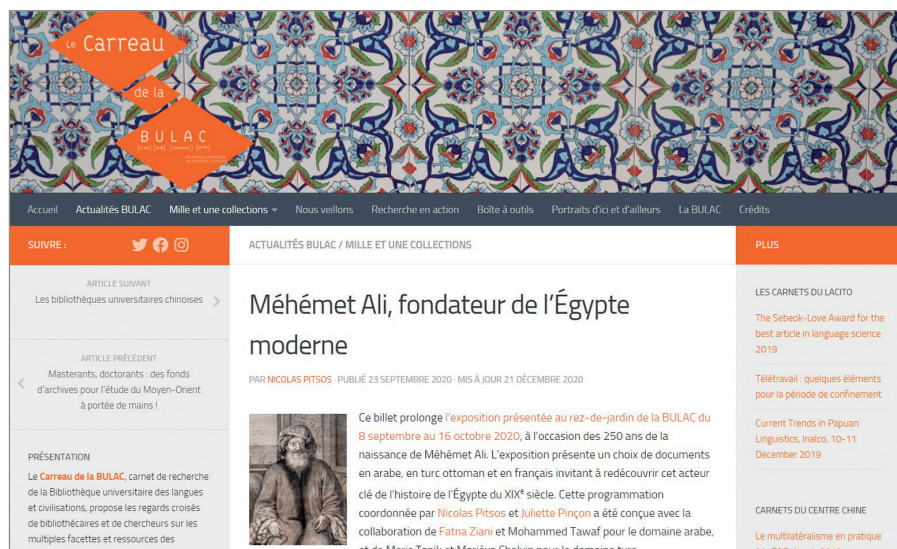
Le Carreau de la BULAC

Accueil Actualités BULAC Mille et une collections Nous veillons Recherche en action Boîte à outils Portraits d'ici et d'ailleurs La BULAC Crédits

SUIVRE :

ARTICLE SUIVANT
Les bibliothèques universitaires chinoises

ARTICLE PRÉCÉDENT
Masterants, doctorants : des fonds d'archives pour l'étude du Moyen-Orient à portée de mains !

PRÉSENTATION
Le Carreau de la BULAC, carnet de recherche de la Bibliothèque universitaire des langues et civilisations, propose les regards croisés de bibliothécaires et de chercheurs sur les multiples facettes et ressources des

ACTUALITÉS BULAC / MILLE ET UNE COLLECTIONS

Méhémet Ali, fondateur de l'Égypte moderne

PAR NICOLAS PITSOS · PUBLIÉ 23 SEPTEMBRE 2020 · MIS À JOUR 21 DÉCEMBRE 2020

Ce billet prolonge l'exposition présentée au rez-de-jardin de la BULAC du 8 septembre au 16 octobre 2020, à l'occasion des 250 ans de la naissance de Méhémet Ali. L'exposition présente un choix de documents en arabe, en turc ottoman et en français invitant à redécouvrir cet acteur clé de l'histoire de l'Égypte du XIX$^e$ siècle. Cette programmation coordonnée par Nicolas Pitsos et Juliette Pinçon a été conçue avec la collaboration de Fatna Ziani et Mohammed Tawaf pour le domaine arabe, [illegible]

PLUS

LES CARNETS DU LACITO

The Sebeok-Love Award for the best article in language science 2019

Télétravail : quelques éléments pour la période de confinement

Current Trends in Papuan Linguistics, Inalco, 10-11 December 2019

CARNETS DU CENTRE CHINE

Le multilatéralisme en pratique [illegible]